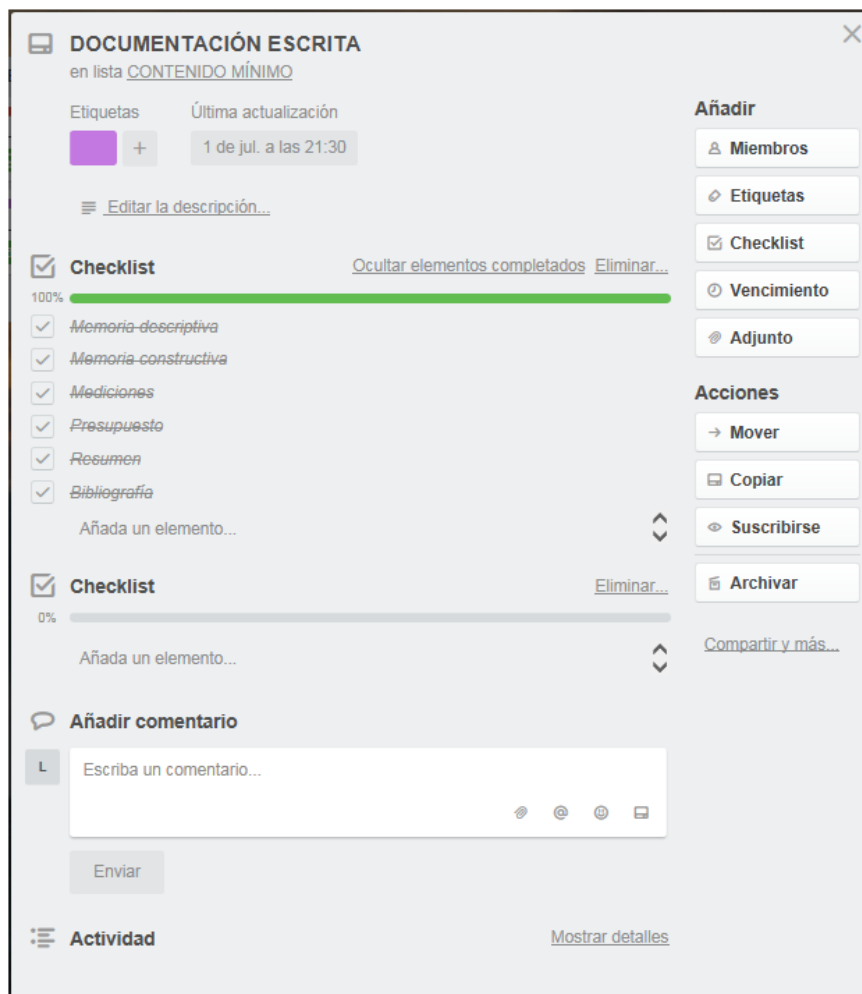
DOCUMENTACIÓN ESCRITA
en lista CONTENIDO MÍNIMO

Etiquetas
+
Última actualización
1 de jul. a las 21:30

Editar la descripción...

Checklist
Ocultar elementos completados Eliminar...
100%
Memoria descriptiva
Memoria constructiva
Mediciones
Presupuesto
Resumen
Bibliografía
Añada un elemento...

Checklist
Eliminar...
0%
Añada un elemento...

Añadir comentario
L
Escriba un comentario...
Enviar

Actividad
Mostrar detalles

Añadir
Miembros
Etiquetas
Checklist
Vencimiento
Adjunto

Acciones
Mover
Copiar
Suscribirse
Archivar

Compartir y más...